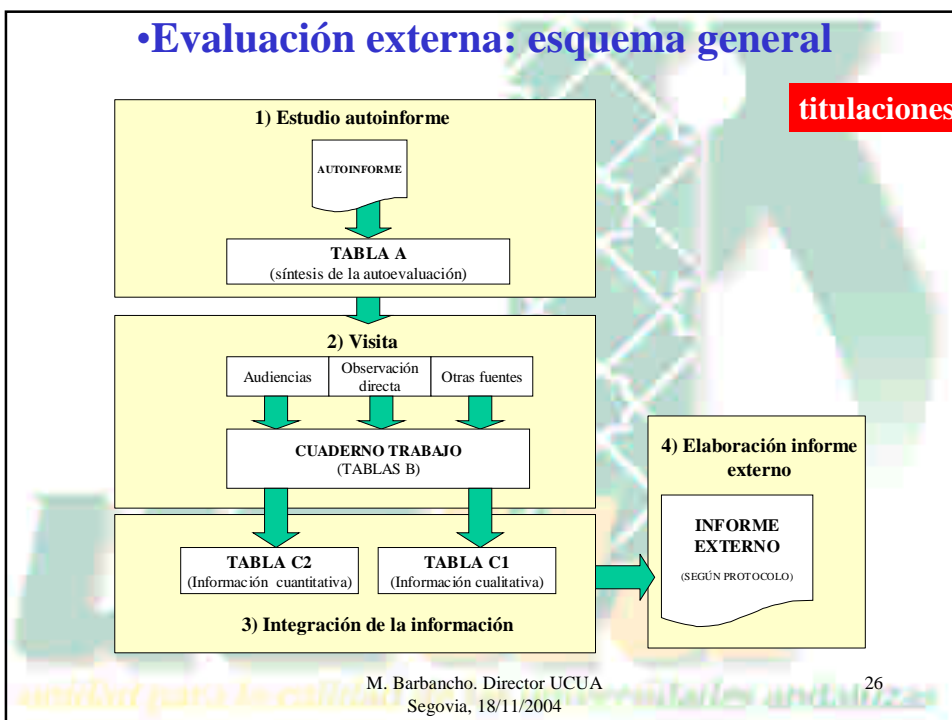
•Evaluación externa: esquema general

titulaciones

1) Estudio autoinforme

AUTOINFORME

TABLA A
(síntesis de la autoevaluación)

2) Visita

Audiencias

Observación directa

Otras fuentes

CUADERNO TRABAJO
(TABLAS B)

TABLA C2
(Información cuantitativa)

TABLA C1
(Información cualitativa)

3) Integración de la información

4) Elaboración informe externo

INFORME EXTERNO
(SEGÚN PROTOCOLO)

M. Barbancho. Director UCUA
Segovia, 18/11/2004

26